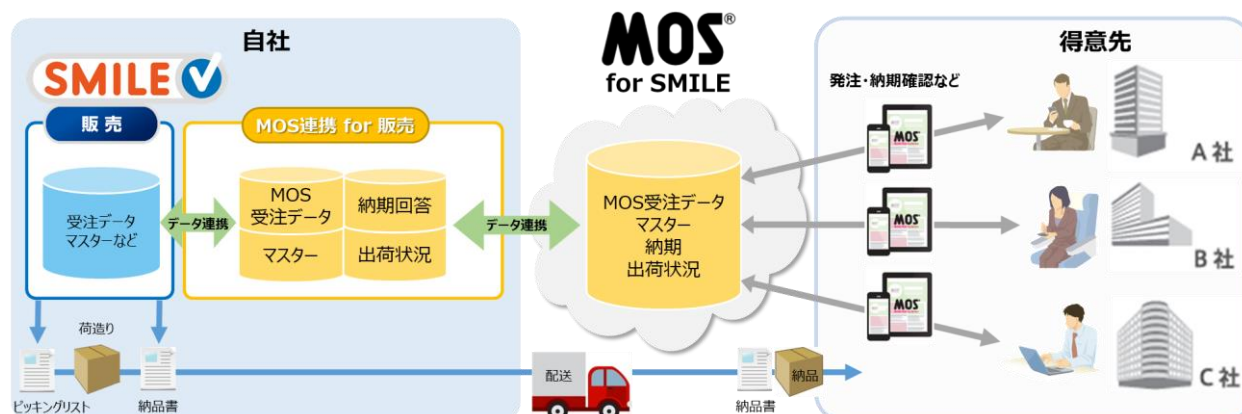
自社

SMILE V

販売

受注データ
マスターなど

データ連携

MOS連携 for 販売

MOS
受注データ

納期回答

マスター

出荷状況

MOS®
for SMILE

データ連携

MOS受注データ
マスター
納期
出荷状況

得意先

発注・納期確認など

MOS

MOS

MOS

A 社

B 社

C 社

荷造り

ピッキングリスト

納品書

配送

納品書

納品